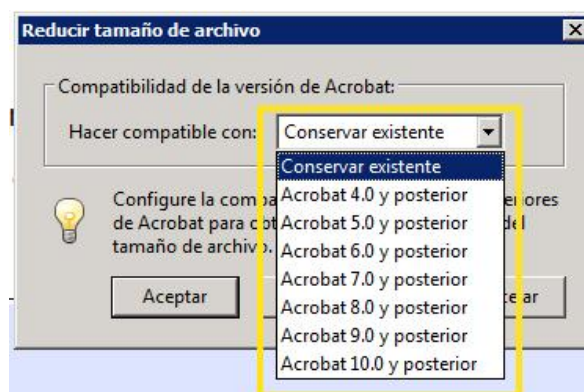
Reducir tamaño de archivo

Compatibilidad de la versión de Acrobat:

Hacer compatible con: Conservar existente

Conservar existente
Acrobat 4.0 y posterior
Acrobat 5.0 y posterior
Acrobat 6.0 y posterior
Acrobat 7.0 y posterior
Acrobat 8.0 y posterior
Acrobat 9.0 y posterior
Acrobat 10.0 y posterior

Configure la comp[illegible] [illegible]enores de Acrobat para co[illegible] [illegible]del tamaño de archivo.

Aceptar

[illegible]celar